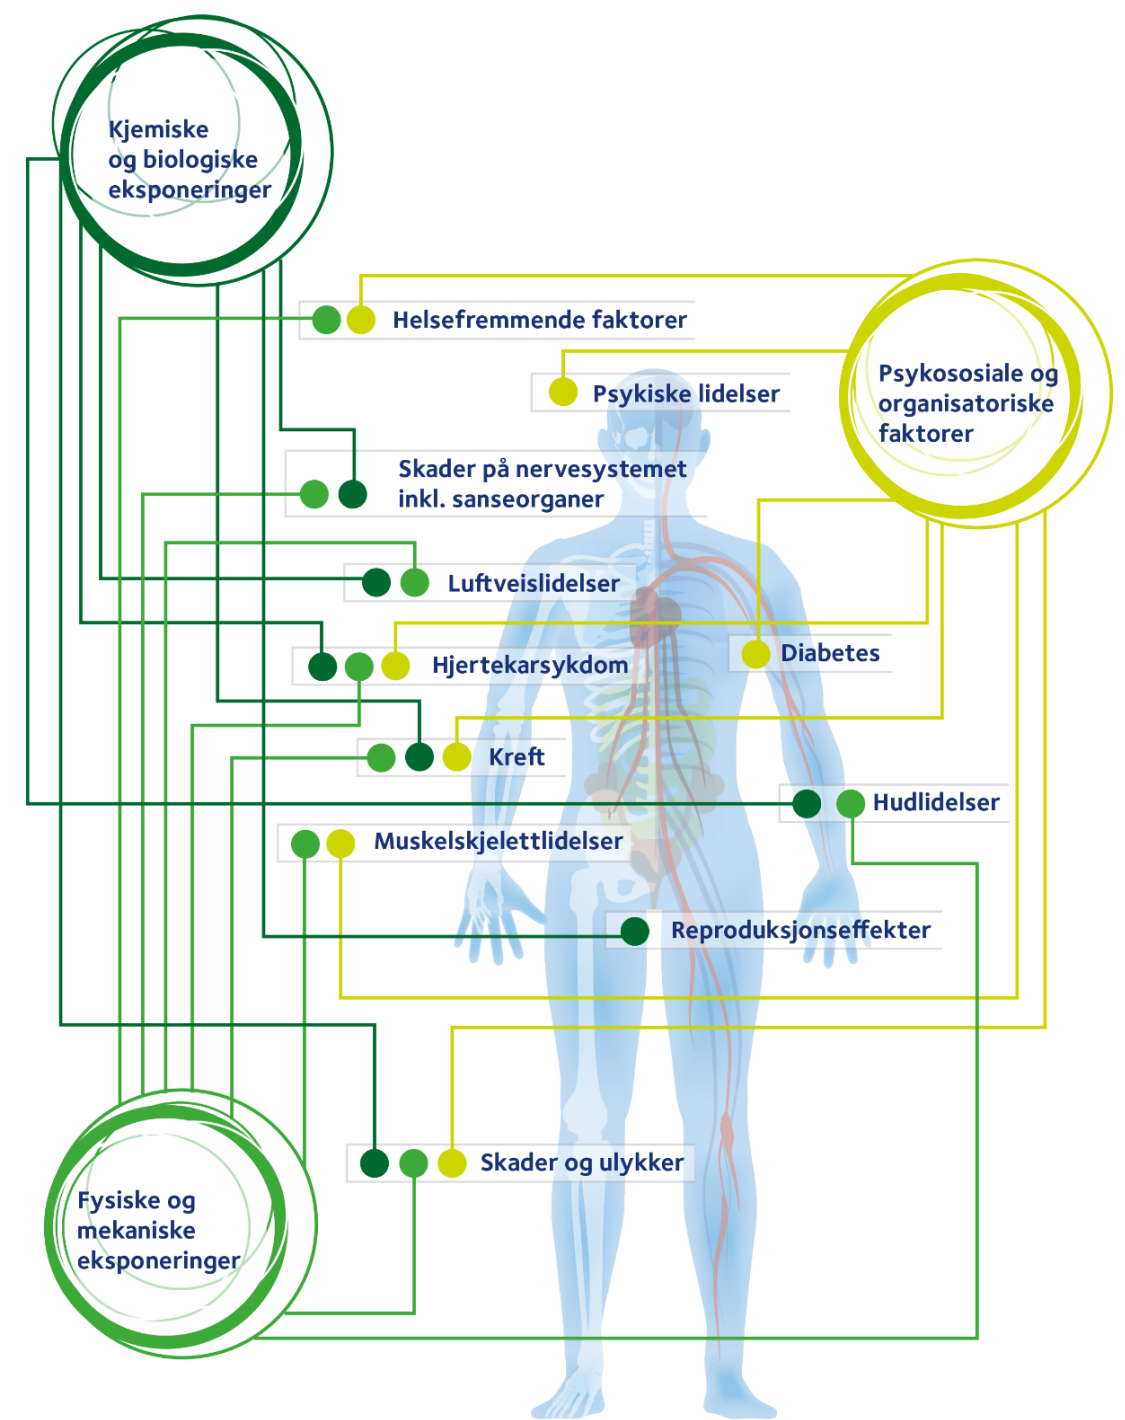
Kjemiske og biologiske eksponeringer

Helsefremmende faktorer

Psykiske lidelser

Psykososiale og organisatoriske faktorer

Skader på nervesystemet inkl. sanseorganer

Luftveislidelser

Hjertekarsykdom

Diabetes

Kreft

Hudlidelser

Muskelskjelettlidelser

Reproduksjonseffekter

Skader og ulykker

Fysiske og mekaniske eksponeringer